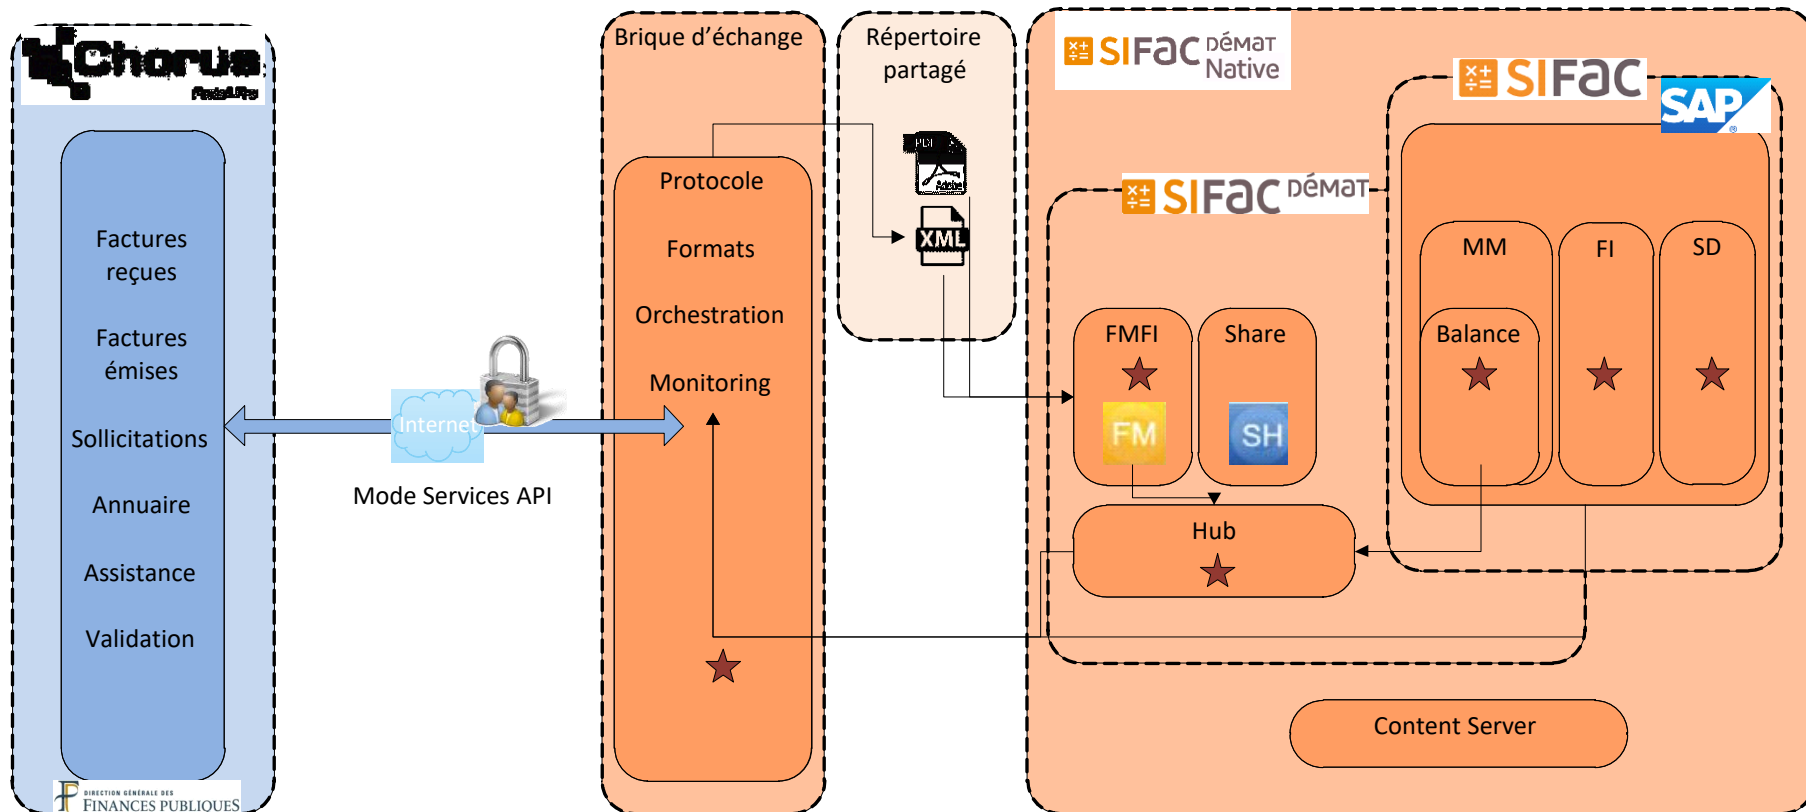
Chorus Portail Pro

Factures reçues

Factures émises

Sollicitations

Annuaire

Assistance

Validation

DIRECTION GÉNÉRALE DES FINANCES PUBLIQUES

Internet

Mode Services API

Brique d'échange

Protocole

Formats

Orchestration

Monitoring

Répertoire partagé

PDF

XML

SIFAC Démat Native

SIFAC

SAP

SIFAC Démat

FMFI

FM

Share

SH

Hub

MM

Balance

FI

SD

Content Server